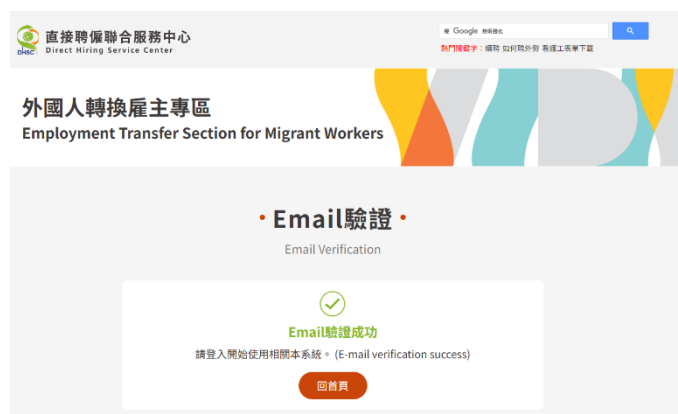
DHSC
直接聘僱聯合服務中心
Direct Hiring Service Center

由 Google 搜尋強化

熱門搜索字：繳費 如何聘外勞 表須工表單下載

外國人轉換雇主專區
Employment Transfer Section for Migrant Workers

• Email驗證 •
Email Verification

Email驗證成功
請登入開始使用相關本系統。 (E-mail verification success)

回首頁